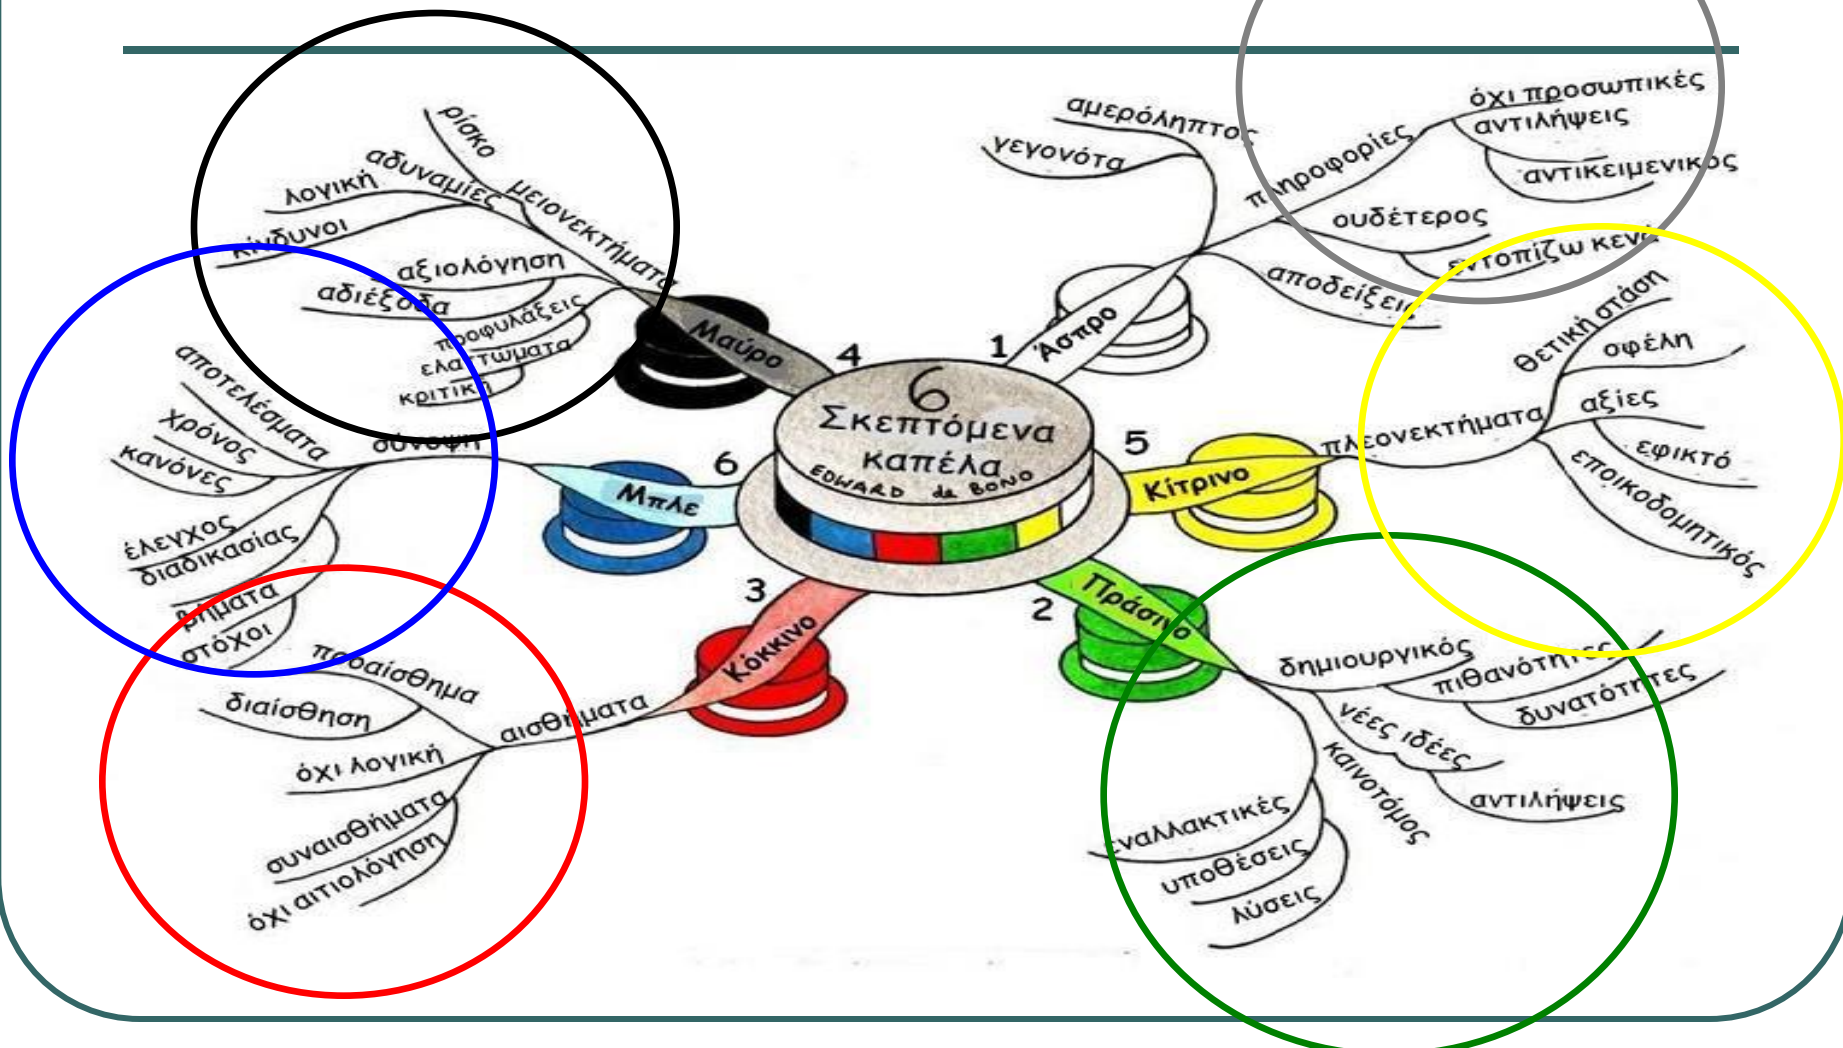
6 Σκεπτόμενα καπέλα
EDWARD de BONO

1 Άσπρο
αμερόληπτος
γεγονότα
πληροφορίες
όχι προσωπικές αντιλήψεις
αντικειμενικός
ουδέτερος
εντοπίζω κενά
αποδείξεις

5 Κίτρινο
πλεονεκτήματα
θετική στάση
οφέλη
αξίες
εφικτό
εποικοδομητικός

2 Πράσινο
δημιουργικός
πιθανότητες
δυνατότητες
νέες ιδέες
αντιλήψεις
καινοτόμος
εναλλακτικές
υποθέσεις
λύσεις

3 Κόκκινο
αισθήματα
προαίσθημα
διαίσθηση
όχι λογική
συναισθήματα
όχι αιτιολόγηση

6 Μπλε
σύνοψη
αποτελέσματα
χρόνος
κανόνες
έλεγχος
διαδικασίας
βήματα
στόχοι

4 Μαύρο
ρίσκο
αδυναμίες
λογική
μειονεκτήματα
κίνδυνοι
αξιολόγηση
αδιέξοδα
προφυλάξεις
ελαττώματα
κριτική